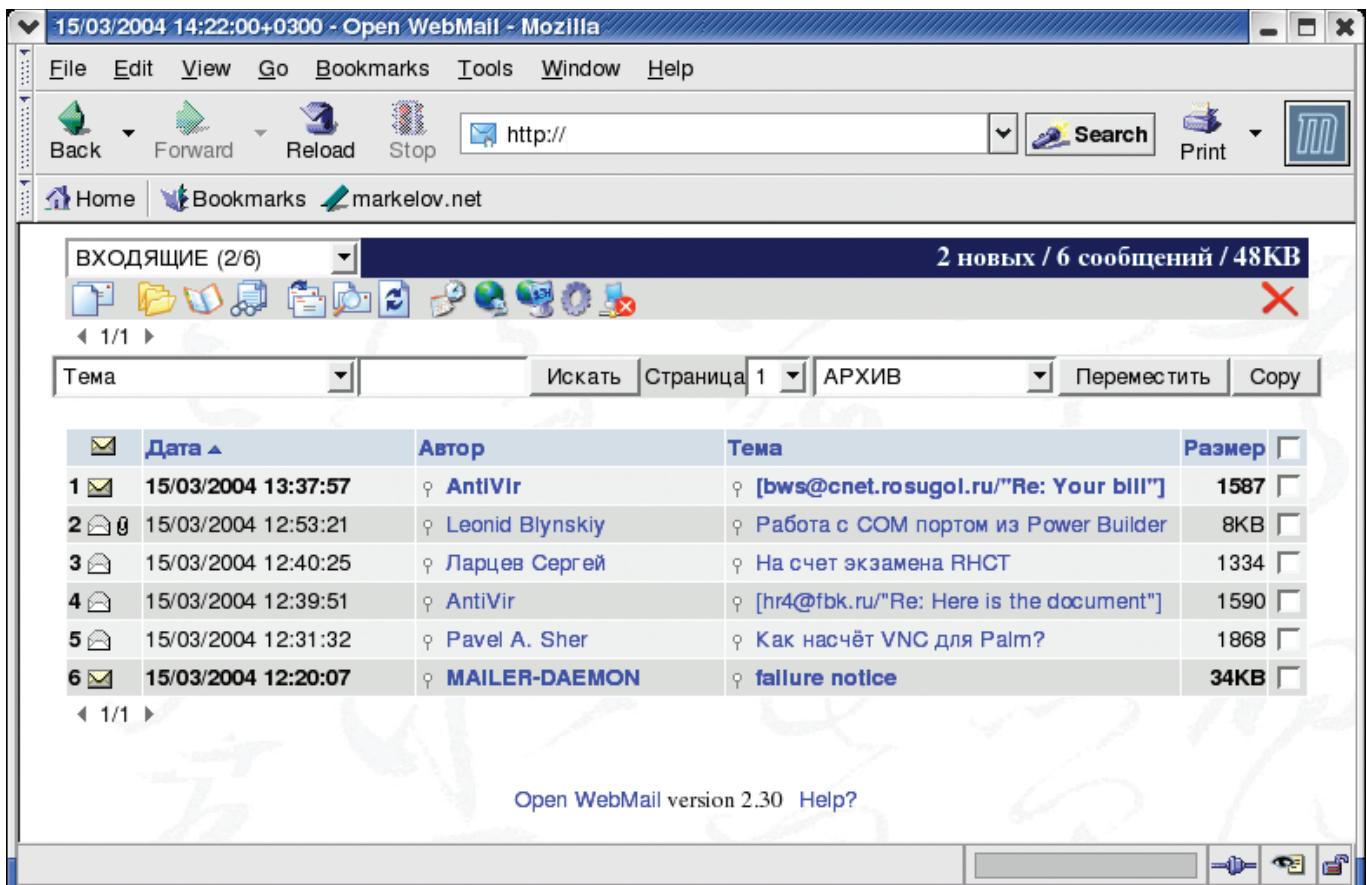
15/03/2004 14:22:00+0300 - Open WebMail - Mozilla

File Edit View Go Bookmarks Tools Window Help

Back Forward Reload Stop http:// Search Print

Home Bookmarks markelov.net

ВХОДЯЩИЕ (2/6) 2 новых / 6 сообщений / 48KB

1/1

Тема Искать Страница 1 АРХИВ Переместить Copy

| | Дата | Автор | Тема | Размер |
|---|---|---|---|---|
| 1 | 15/03/2004 13:37:57 | AntiVir | [bws@cnet.rosugol.ru/"Re: Your bill"] | 1587 |
| 2 | 15/03/2004 12:53:21 | Leonid Blynskiy | Работа с COM портом из Power Builder | 8KB |
| 3 | 15/03/2004 12:40:25 | Ларцев Сергей | На счет экзамена RHCT | 1334 |
| 4 | 15/03/2004 12:39:51 | AntiVir | [hr4@fbk.ru/"Re: Here is the document"] | 1590 |
| 5 | 15/03/2004 12:31:32 | Pavel A. Sher | Как насчёт VNC для Palm? | 1868 |
| 6 | 15/03/2004 12:20:07 | MAILER-DAEMON | failure notice | 34KB |

1/1

Open WebMail version 2.30 Help?